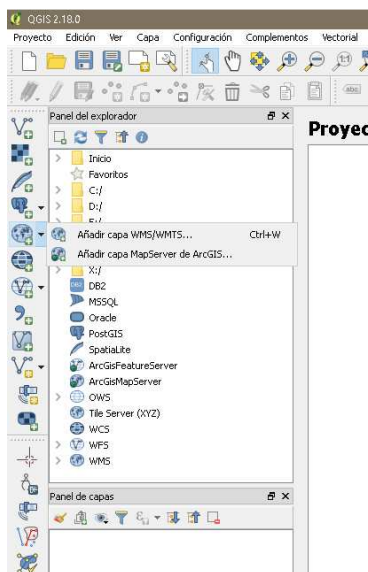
QGIS 2.18.0

Proyecto Edición Ver Capa Configuración Complementos Vectorial

Panel del explorador

Inicio
Favoritos
C:/
D:/
E:/

Añadir capa WMS/WMTS... Ctrl+W
Añadir capa MapServer de ArcGIS...

X:/
DB2
MSSQL
Oracle
PostGIS
SpatiaLite
ArcGisFeatureServer
ArcGisMapServer
OWS
Tile Server (XYZ)
WCS
WFS
WMS

Panel de capas

Proyec